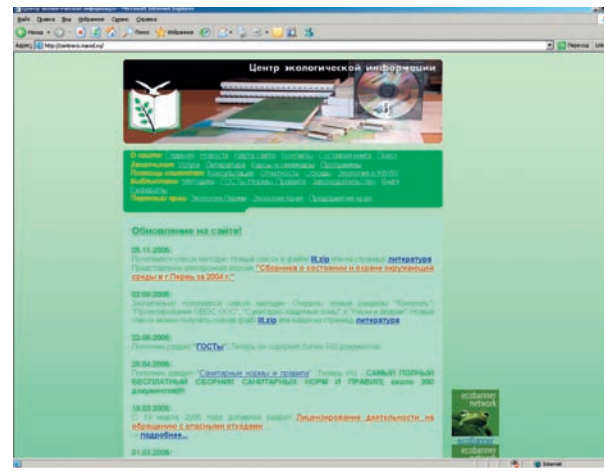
Центр экологической информации

Обновление на сайте!

05.11.2006
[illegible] lit.zip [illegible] литература
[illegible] "Сборника о состоянии и охране окружающей среды в г.Перми за 2004 г."

02.09.2006
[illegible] lit.zip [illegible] литература

22.08.2006
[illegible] "ГОСТы" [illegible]

25.04.2006
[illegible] "Санитарные нормы и правила" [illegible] САМЫЙ ПОЛНЫЙ БЕСПЛАТНЫЙ СБОРНИК САНИТАРНЫХ НОРМ И ПРАВИЛ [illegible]

19.03.2006
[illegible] Лицензирование деятельности по обращению с опасными отходами
» подробнее...

01.03.2006

ecobanner network
ecobanner network